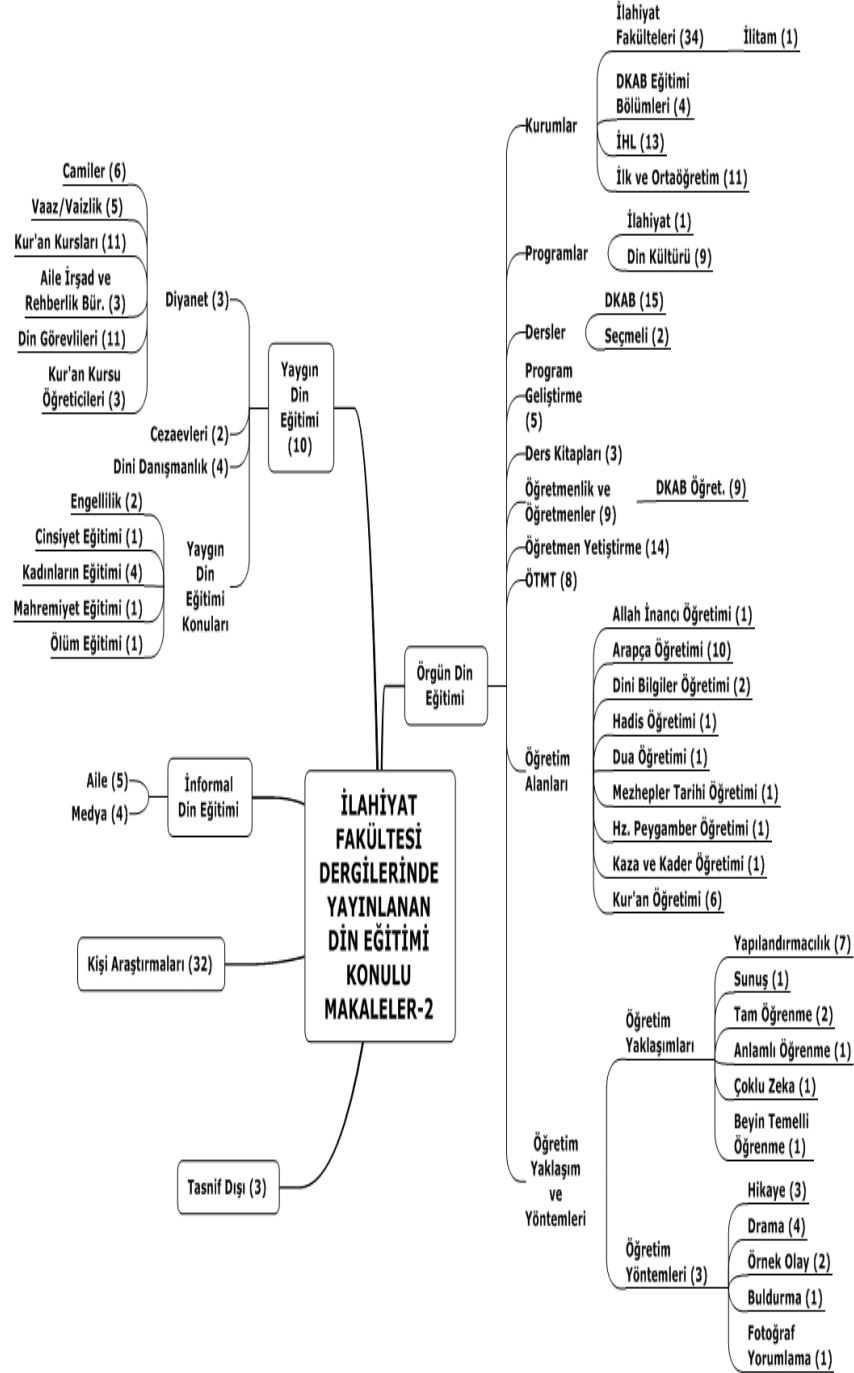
İLAHİYAT FAKÜLTESİ DERGİLERİNDE YAYINLANAN DİN EĞİTİMİ KONULU MAKALELER-2

Yaygın Din Eğitimi (10)

Diyanet (3)
Camiler (6)
Vaaz/Vaizlik (5)
Kur'an Kursları (11)
Aile İrşad ve Rehberlik Bür. (3)
Din Görevlileri (11)
Kur'an Kursu Öğreticileri (3)

Cezaevleri (2)
Dini Danışmanlık (4)

Yaygın Din Eğitimi Konuları
Engellilik (2)
Cinsiyet Eğitimi (1)
Kadınların Eğitimi (4)
Mahremiyet Eğitimi (1)
Ölüm Eğitimi (1)

İnformal Din Eğitimi
Aile (5)
Medya (4)

Kişi Araştırmaları (32)

Tasnif Dışı (3)

Örgün Din Eğitimi

Kurumlar
İlahiyat Fakülteleri (34)
İlitam (1)
DKAB Eğitimi Bölümleri (4)
İHL (13)
İlk ve Ortaöğretim (11)

Programlar
İlahiyat (1)
Din Kültürü (9)

Dersler
DKAB (15)
Seçmeli (2)

Program Geliştirme (5)

Ders Kitapları (3)

Öğretmenlik ve Öğretmenler (9)
DKAB Öğret. (9)

Öğretmen Yetiştirme (14)

ÖTMT (8)

Öğretim Alanları
Allah İnancı Öğretimi (1)
Arapça Öğretimi (10)
Dini Bilgiler Öğretimi (2)
Hadis Öğretimi (1)
Dua Öğretimi (1)
Mezhepler Tarihi Öğretimi (1)
Hz. Peygamber Öğretimi (1)
Kaza ve Kader Öğretimi (1)
Kur'an Öğretimi (6)

Öğretim Yaklaşım ve Yöntemleri

Öğretim Yaklaşımları
Yapılandırmacılık (7)
Sunuş (1)
Tam Öğrenme (2)
Anlamlı Öğrenme (1)
Çoklu Zeka (1)
Beyin Temelli Öğrenme (1)

Öğretim Yöntemleri (3)
Hikaye (3)
Drama (4)
Örnek Olay (2)
Buldurma (1)
Fotoğraf Yorumlama (1)